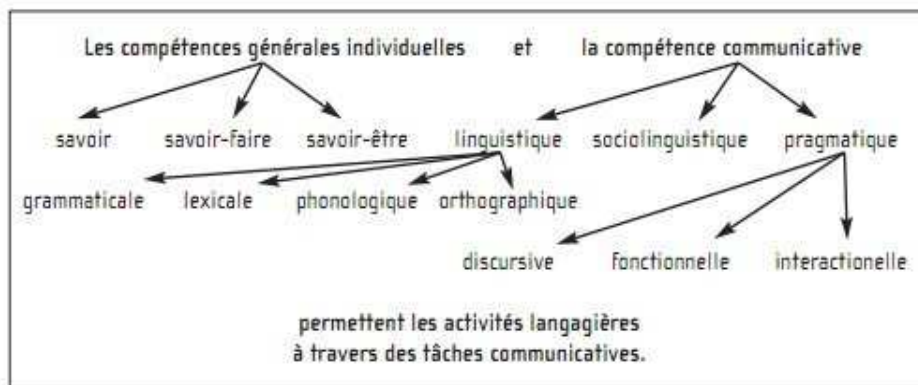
Les compétences générales individuelles et la compétence communicative

savoir savoir-faire savoir-être linguistique sociolinguistique pragmatique

grammaticale lexicale phonologique orthographique

discursive fonctionnelle interactionelle

permettent les activités langagières
à travers des tâches communicatives.